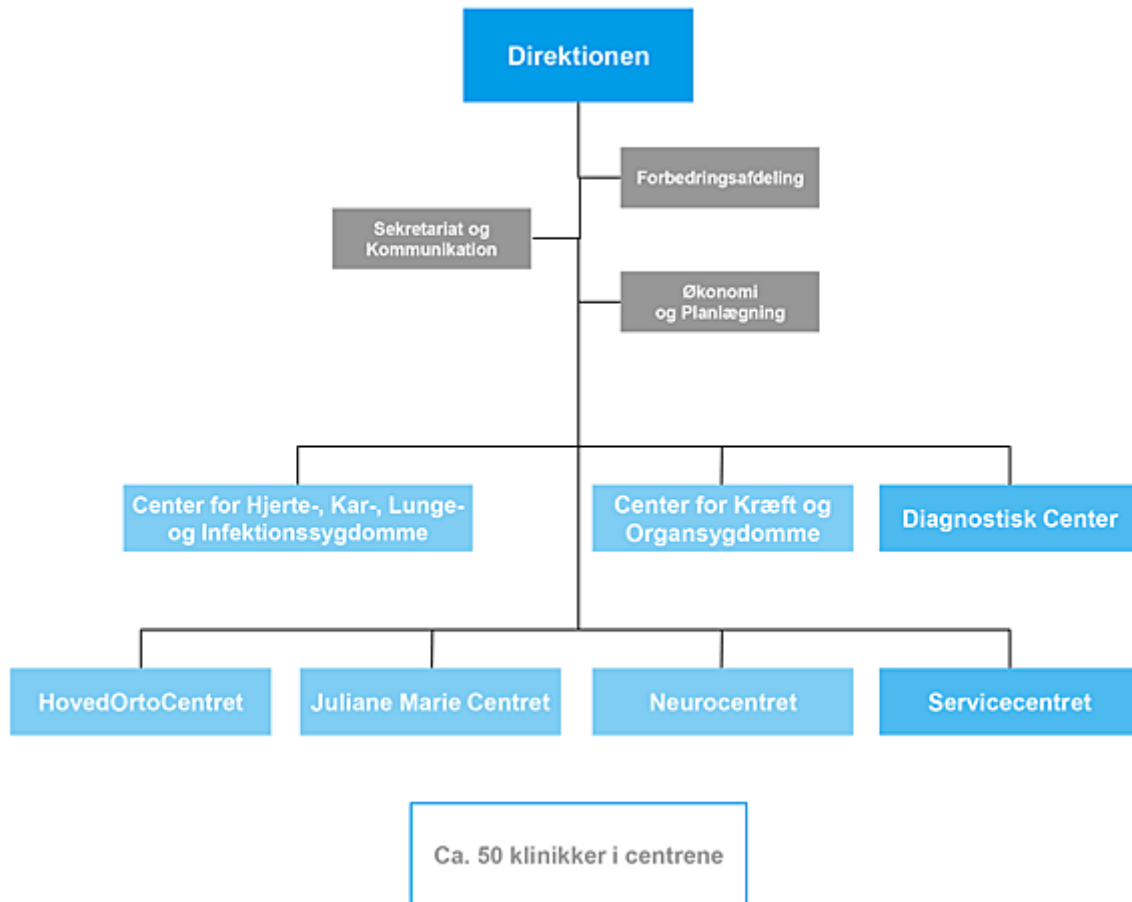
Direktionen

Forbedringsafdeling

Sekretariat og Kommunikation

Økonomi og Planlægning

Center for Hjerte-, Kar-, Lunge- og Infektionssygdomme

Center for Kræft og Organsygdomme

Diagnostisk Center

HovedOrtoCentret

Juliane Marie Centret

Neurocentret

Servicecentret

Ca. 50 klinikker i centrene